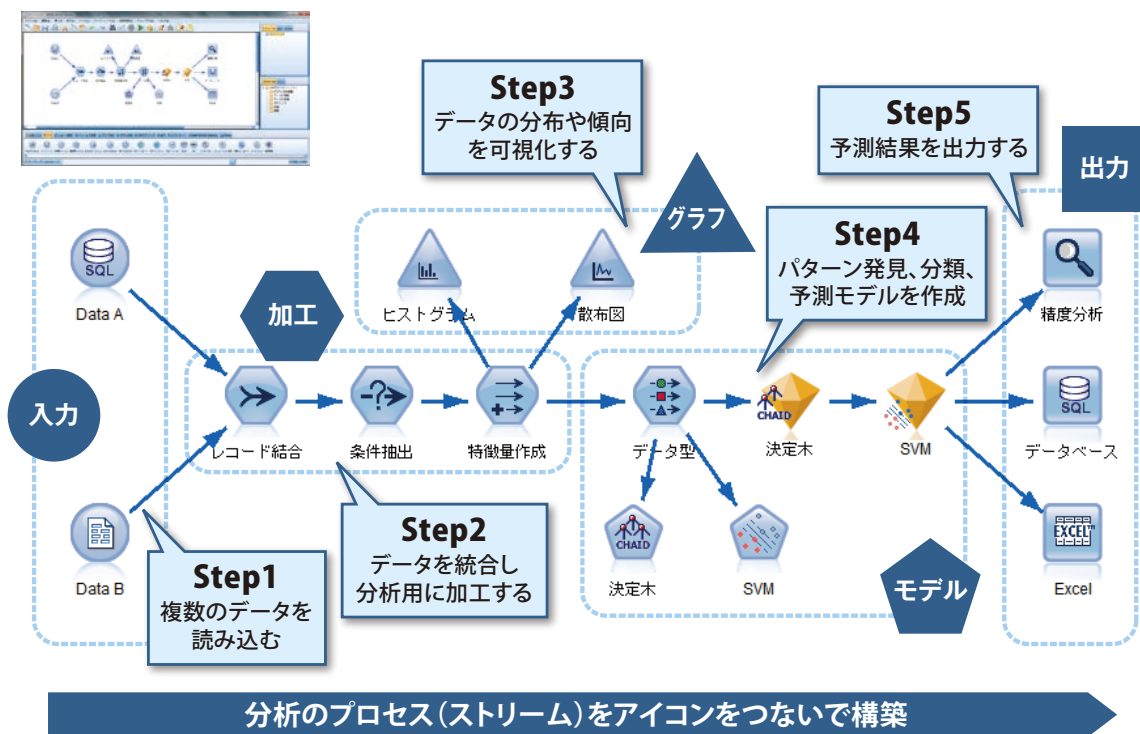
Step3
データの分布や傾向を可視化する

Step5
予測結果を出力する

出力

グラフ

Step4
パターン発見、分類、予測モデルを作成

SQL
Data A

加工

ヒストグラム

散布図

精度分析

入力

レコード結合

条件抽出

特徴量作成

データ型

CHAID
決定木

SVM

SQL
データベース

Data B

Step1
複数のデータを読み込む

Step2
データを統合し分析用に加工する

CHAID
決定木

SVM

モデル

EXCEL
Excel

分析のプロセス（ストリーム）をアイコンをつないで構築